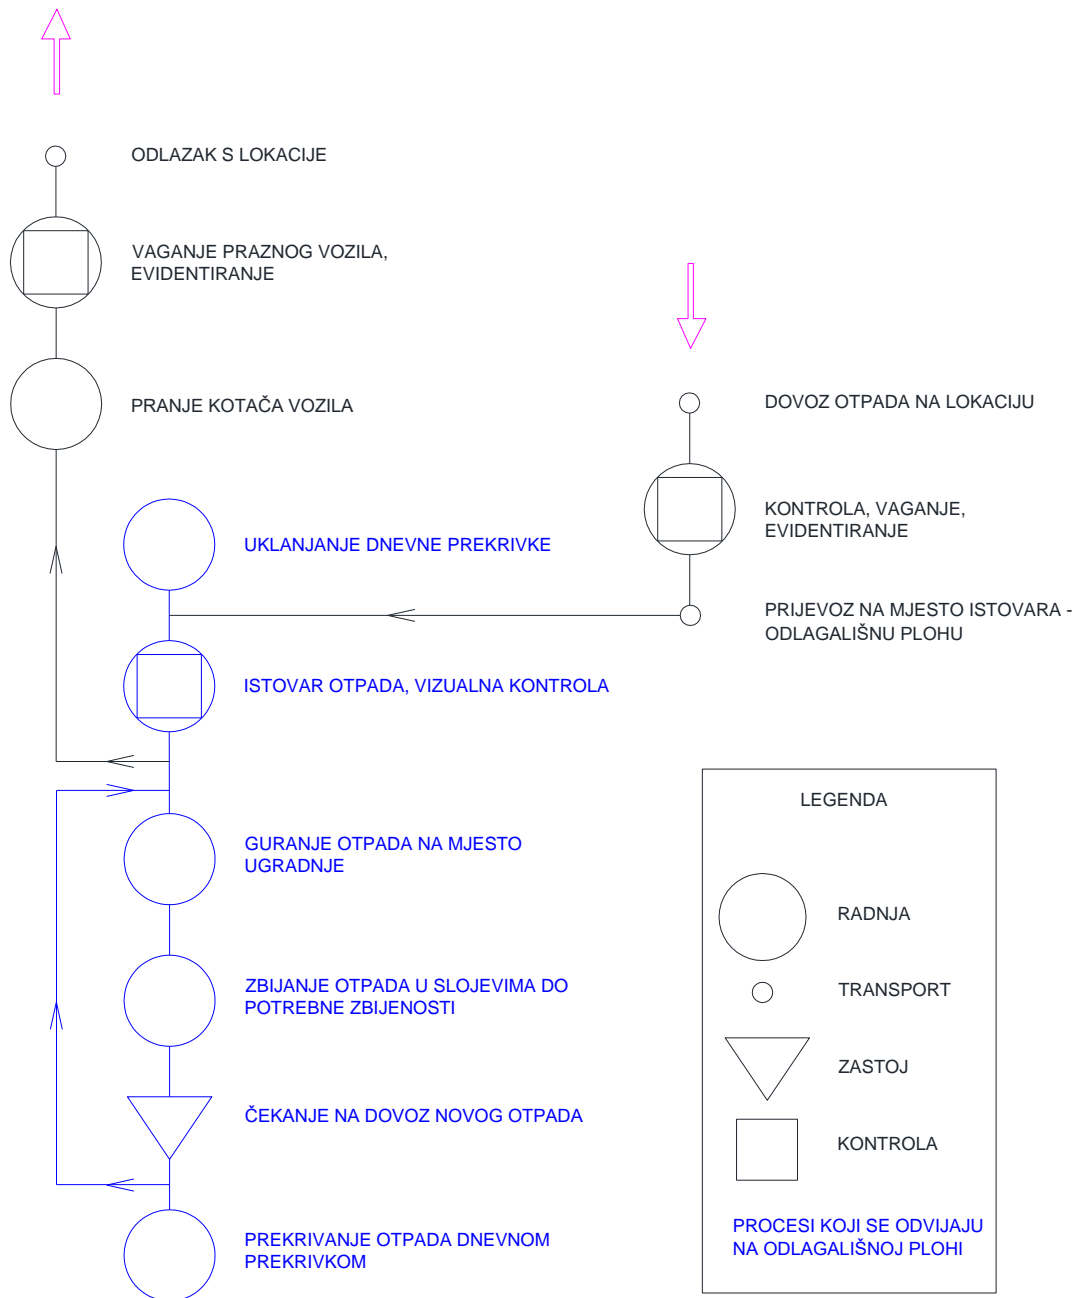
ODLAZAK S LOKACIJE

VAGANJE PRAZNOG VOZILA, EVIDENTIRANJE

PRANJE KOTAČA VOZILA

DOVOZ OTPADA NA LOKACIJU

KONTROLA, VAGANJE, EVIDENTIRANJE

UKLANJANJE DNEVNE PREKRIVKE

PRIJEVOZ NA MJESTO ISTOVARA - ODLAGALIŠNU PLOHU

ISTOVAR OTPADA, VIZUALNA KONTROLA

GURANJE OTPADA NA MJESTO UGRADNJE

ZBIJANJE OTPADA U SLOJEVIMA DO POTREBNE ZBIJENOSTI

ČEKANJE NA DOVOZ NOVOG OTPADA

PREKRIVANJE OTPADA DNEVNOM PREKRIVKOM

LEGENDA

RADNJA

TRANSPORT

ZASTOJ

KONTROLA

PROCESI KOJI SE ODVIJAJU NA ODLAGALIŠNOJ PLOHI